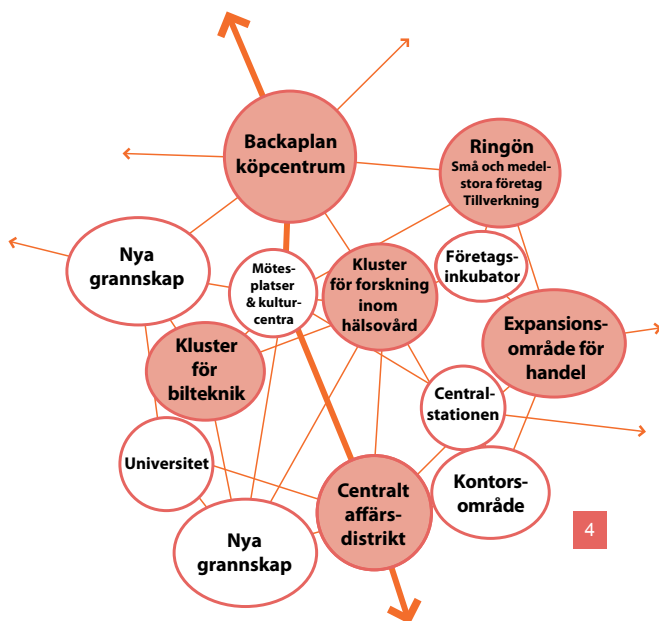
Backaplan köpcentrum

Ringön
Små och medelstora företag
Tillverkning

Nya grannskap

Mötesplatser & kulturcentra

Kluster för forskning inom hälsovård

Företagsinkubator

Expansionsområde för handel

Kluster för bilteknik

Centralstationen

Universitet

Kontorsområde

Centralt affärsdistrikt

Nya grannskap

4